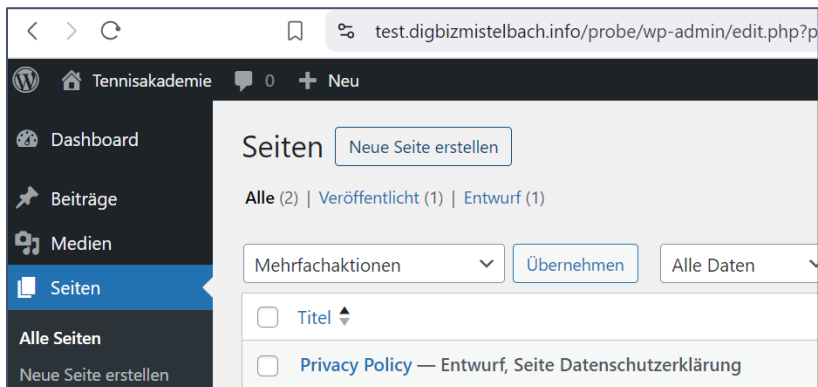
test.digbizmistelbach.info/probe/wp-admin/edit.php?p

Tennisakademie 0 Neu

Dashboard
Beiträge
Medien
Seiten
Alle Seiten
Neue Seite erstellen

Seiten Neue Seite erstellen

Alle (2) | Veröffentlicht (1) | Entwurf (1)

Mehrfachaktionen Übernehmen Alle Daten

Titel

Privacy Policy — Entwurf, Seite Datenschutzerklärung